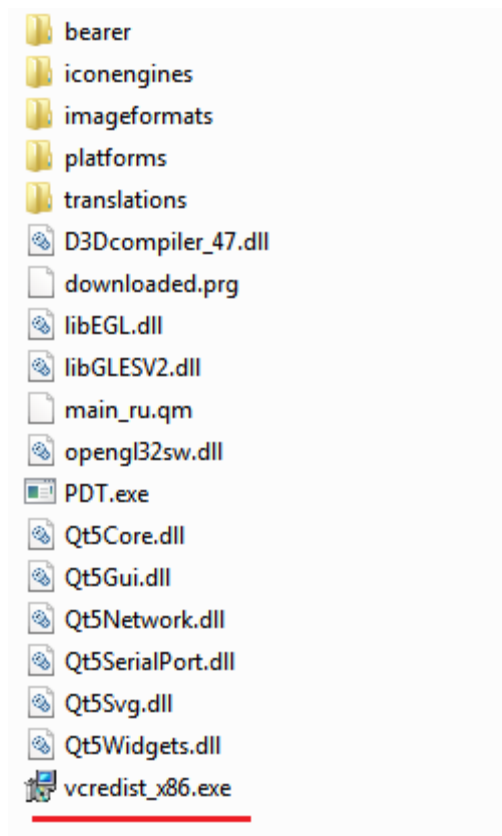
bearer
iconengines
imageformats
platforms
translations
D3Dcompiler_47.dll
downloaded.prg
libEGL.dll
libGLESV2.dll
main_ru.qm
opengl32sw.dll
PDT.exe
Qt5Core.dll
Qt5Gui.dll
Qt5Network.dll
Qt5SerialPort.dll
Qt5Svg.dll
Qt5Widgets.dll
vcredist_x86.exe